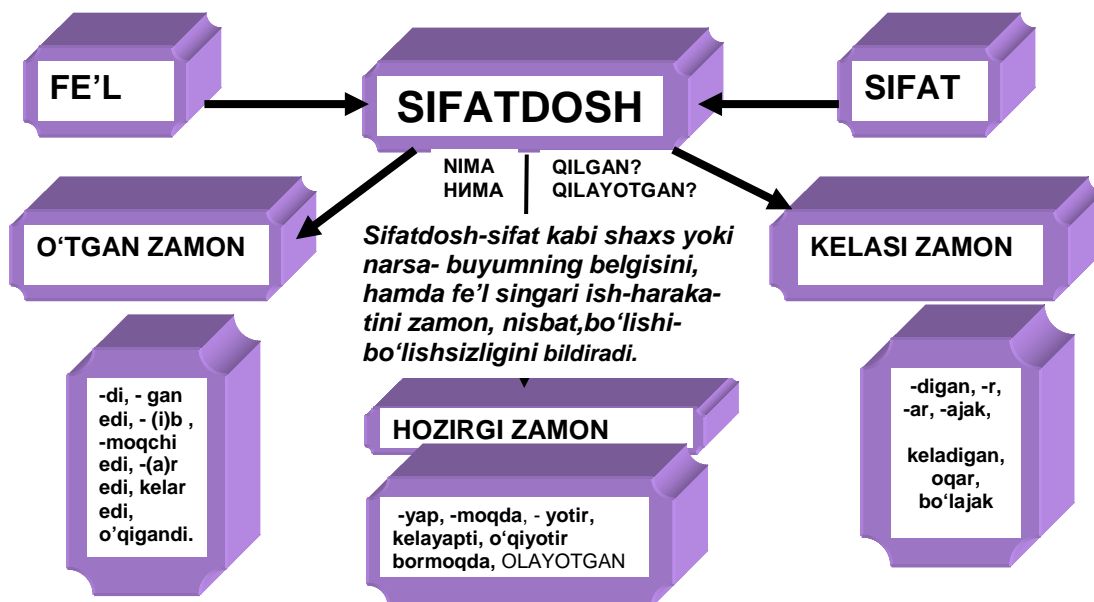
FE’L

SIFATDOSH

SIFAT

NIMA
НИМА

QILGAN?
QILAYOTGAN?

O‘TGAN ZAMON

KELASI ZAMON

Sifatdosh-sifat kabi shaxs yoki narsa- buyumning belgisini, hamda fe’l singari ish-harakatini zamon, nisbat,bo‘lishi-bo‘lishsizligini bildiradi.

-di, - gan edi, - (i)b , -moqchi edi, -(a)r edi, kelar edi, o’qigandi.

HOZIRGI ZAMON

-yap, -moqda, - yotir, kelayapti, o‘qiyotir bormoqda, OLAYOTGAN

-digan, -r, -ar, -ajak,

keladigan, oqar, bo‘lajak